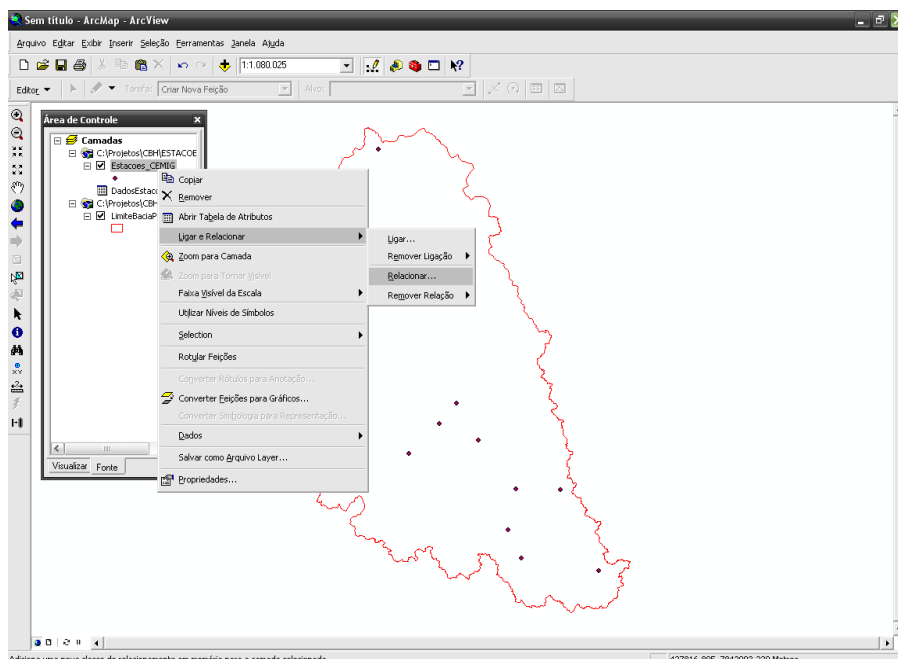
Sem título - ArcMap - ArcView

Arquivo Editar Exibir Inserir Seleção Ferramentas Janela Ajuda

1:1.080.025

Editor ▼ Tarefa: Criar Nova Feição Alvo:

Área de Controle

Camadas
C:\Projetos\CBH\ESTACOE
Estacoes_CEMIG
DadosEstac
C:\Projetos\CBH
LimiteBaciaP

Visualizar Fonte

Copiar
Remover
Abrir Tabela de Atributos
Ligar e Relacionar
Zoom para Camada
Zoom para Tornar Visível
Faixa Visível da Escala
Utilizar Níveis de Símbolos
Selection
Rotular Feições
Converter Rótulos para Anotação...
Converter Feições para Gráficos...
Converter Simbologia para Representação...
Dados
Salvar como Arquivo Layer...
Propriedades...

Ligar...
Remover Ligação
Relacionar...
Remover Relação

Adiciona uma nova classe de relacionamento em memória para a camada selecionada

427816,895 7842093,220 Metros